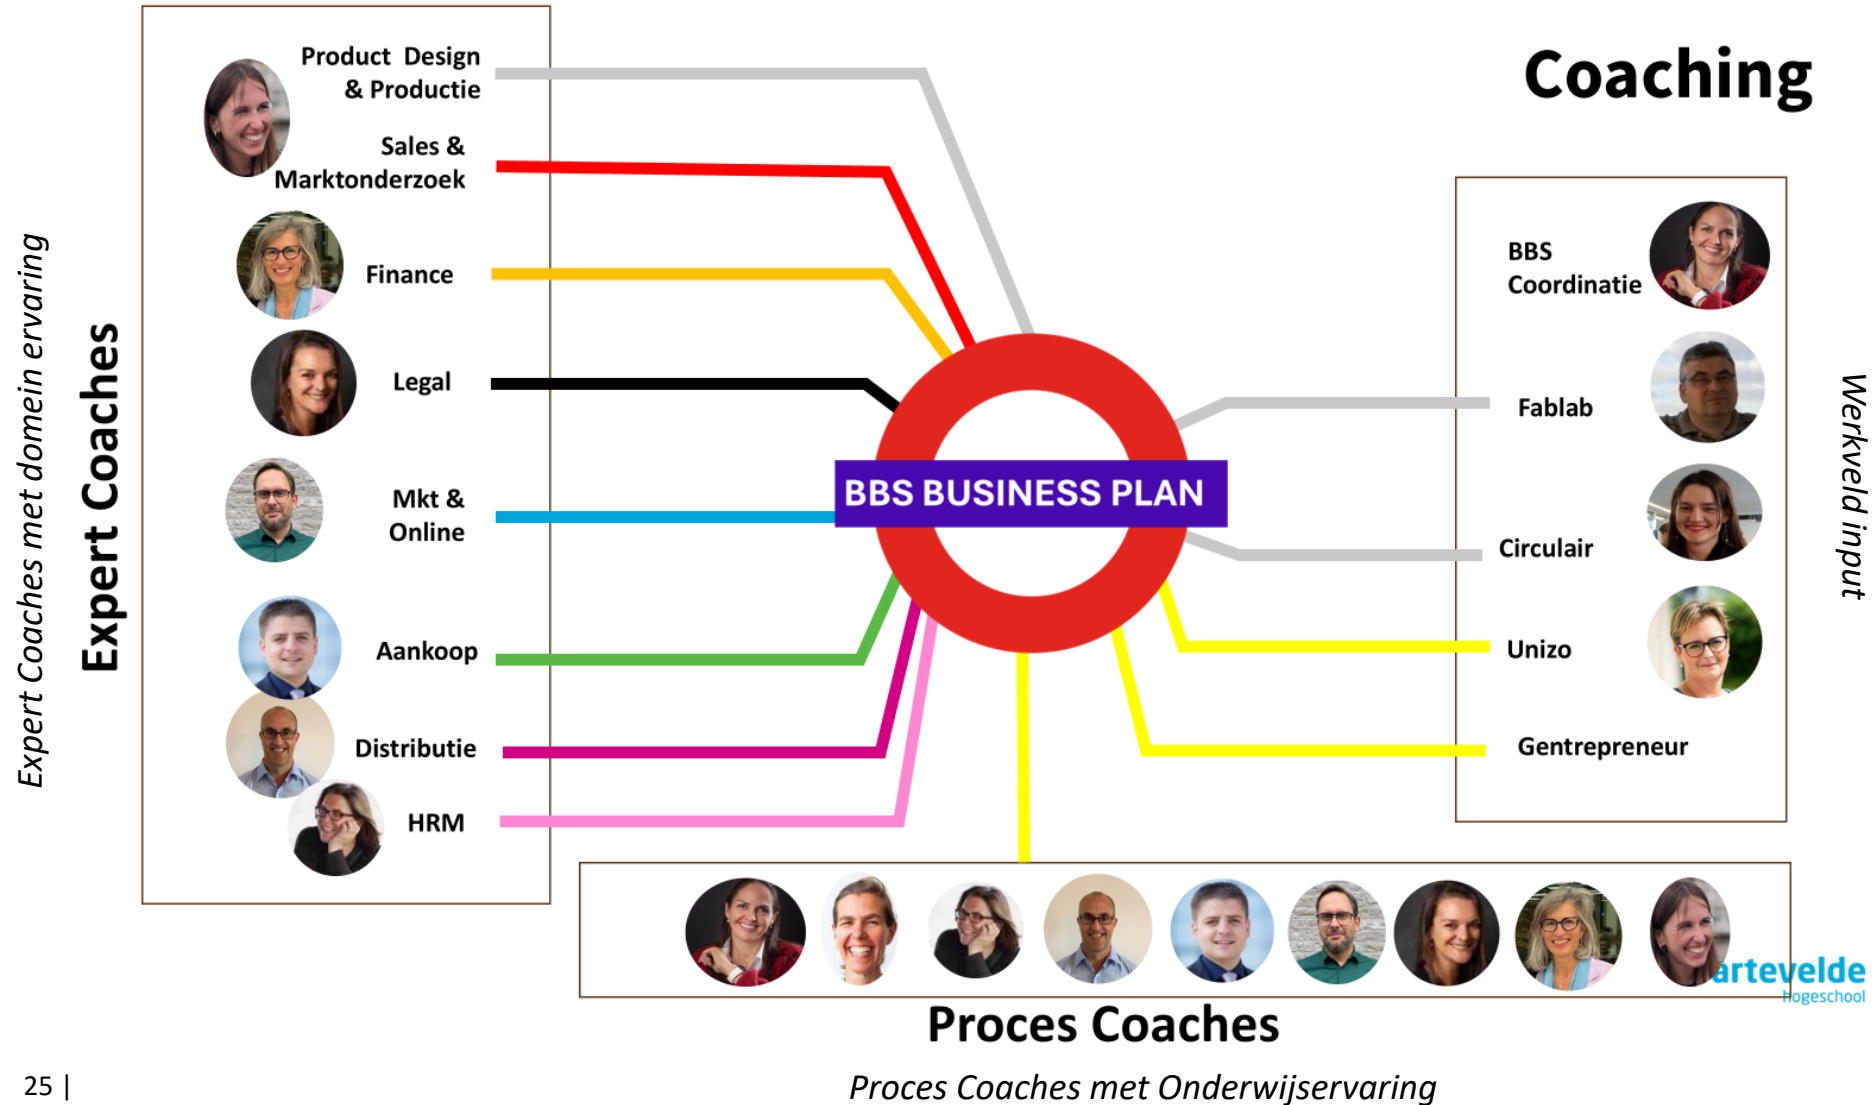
Coaching

Expert Coaches met domein ervaring

Expert Coaches

Product Design & Productie

Sales & Marktonderzoek

Finance

Legal

Mkt & Online

Aankoop

Distributie

HRM

BBS BUSINESS PLAN

BBS Coordinatie

Fablab

Circulair

Unizo

Gentrepreneur

Werkveld input

artevelde hogeschool

Proces Coaches

Proces Coaches met Onderwijservaring

25 |